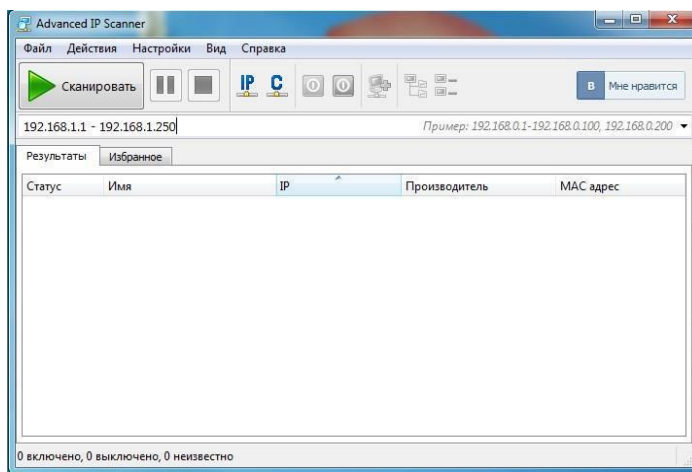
Advanced IP Scanner

Файл Действия Настройки Вид Справка

Сканировать

IP C

B Мне нравится

192.168.1.1 - 192.168.1.250

Пример: 192.168.0.1-192.168.0.100, 192.168.0.200

Результаты Избранное

| Статус | Имя | IP | Производитель | MAC адрес |
|---|---|---|---|---|

0 включено, 0 выключено, 0 неизвестно